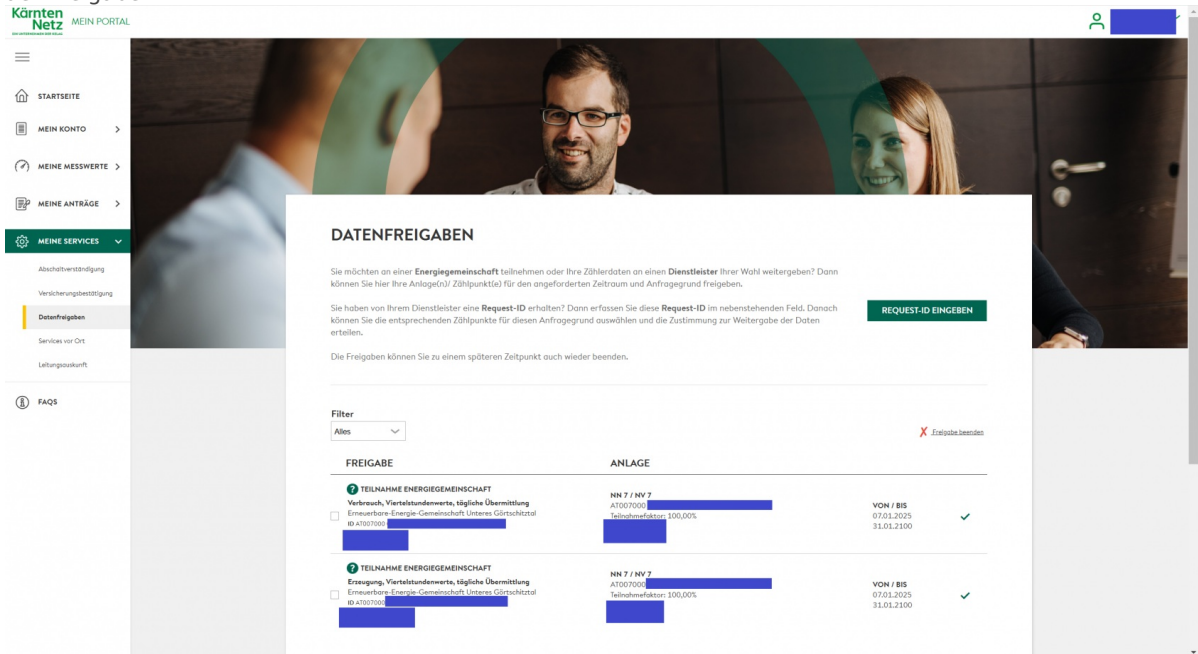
Kärnten Netz MEIN PORTAL

STARTSEITE
MEIN KONTO
MEINE MESSWERTE
MEINE ANTRÄGE
MEINE SERVICES
Abschaltverständigung
Versicherungsbestätigung
Datenfreigaben
Services vor Ort
Leitungsauskunft
FAQS

DATENFREIGABEN

Sie möchten an einer **Energiegemeinschaft** teilnehmen oder Ihre Zählerdaten an einen **Dienstleister** Ihrer Wahl weitergeben? Dann können Sie hier Ihre Anlage(n)/ Zählpunkt(e) für den angeforderten Zeitraum und Anfragegrund freigeben.

Sie haben von Ihrem Dienstleister eine **Request-ID** erhalten? Dann erfassen Sie diese **Request-ID** im nebenstehenden Feld. Danach können Sie die entsprechenden Zählpunkte für diesen Anfragegrund auswählen und die Zustimmung zur Weitergabe der Daten erteilen.

REQUEST-ID EINGEBEN

Die Freigaben können Sie zu einem späteren Zeitpunkt auch wieder beenden.

Filter
Alles

Freigabe beenden

FREIGABE | ANLAGE

TEILNAHME ENERGIEGEMEINSCHAFT
Verbrauch, Viertelstundenwerte, tägliche Übermittlung
Erneuerbare-Energie-Gemeinschaft Unteres Görtschitztal
ID AT007000
NN 7 / NV 7
AT007000
Teilnahmefaktor: 100,00%
VON / BIS
07.01.2025
31.01.2100

TEILNAHME ENERGIEGEMEINSCHAFT
Erzeugung, Viertelstundenwerte, tägliche Übermittlung
Erneuerbare-Energie-Gemeinschaft Unteres Görtschitztal
ID AT007000
NN 7 / NV 7
AT007000
Teilnahmefaktor: 100,00%
VON / BIS
07.01.2025
31.01.2100